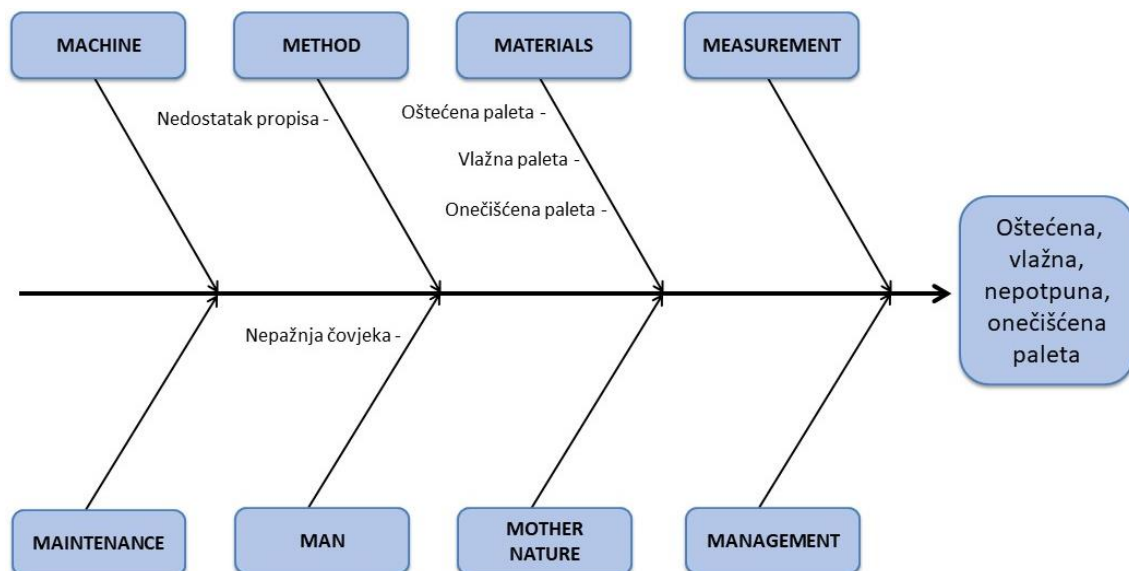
MACHINE

METHOD

MATERIALS

MEASUREMENT

Nedostatak propisa -

Oštećena paleta -

Vlažna paleta -

Onečišćena paleta -

Oštećena, vlažna, nepotpuna, onečišćena paleta

Nepažnja čovjeka -

MAINTENANCE

MAN

MOTHER NATURE

MANAGEMENT